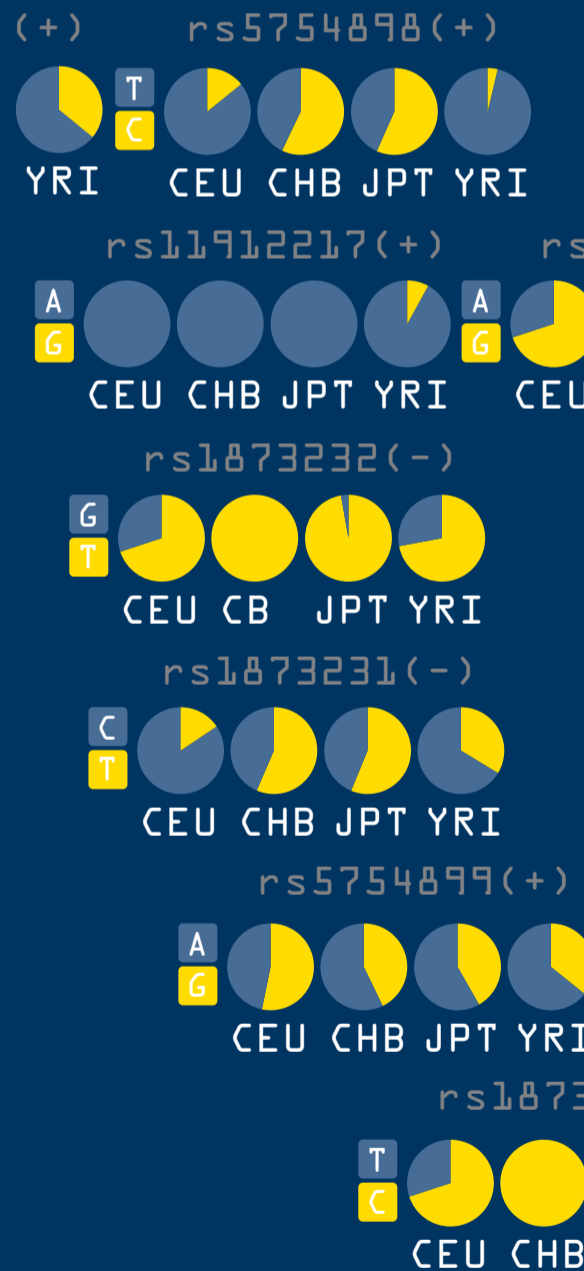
(+) rs5754898(+)

YRI

T
C

CEU CHB JPT YRI

rs11912217(+) rs

A
G

CEU CHB JPT YRI

A
G

CEU

rs1873232(-)

G
T

CEU CB JPT YRI

rs1873231(-)

C
T

CEU CHB JPT YRI

rs5754899(+)

A
G

CEU CHB JPT YRI

rs1873

T
C

CEU CHB